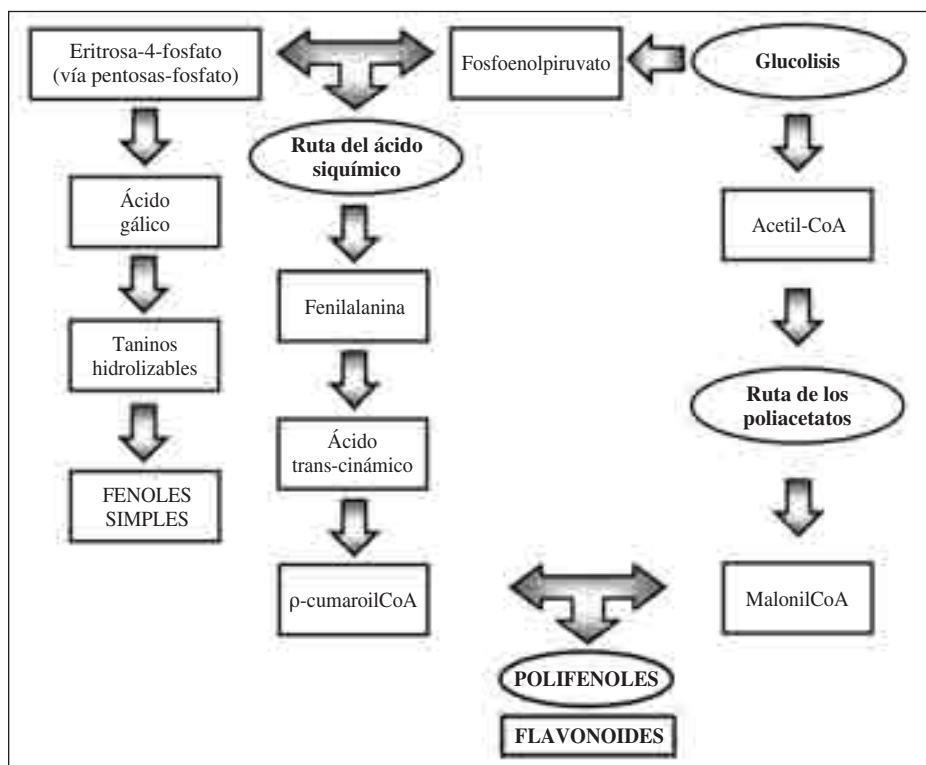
Eritrosa-4-fosfato (vía pentosas-fosfato)

Fosfoenolpiruvato

Glucolisis

Ruta del ácido siquímico

Ácido gálico

Taninos hidrolizables

FENOLES SIMPLES

Fenilalanina

Ácido trans-cinámico

ρ-cumaroilCoA

Acetil-CoA

Ruta de los poliacetatos

MalonilCoA

POLIFENOLES

FLAVONOIDES